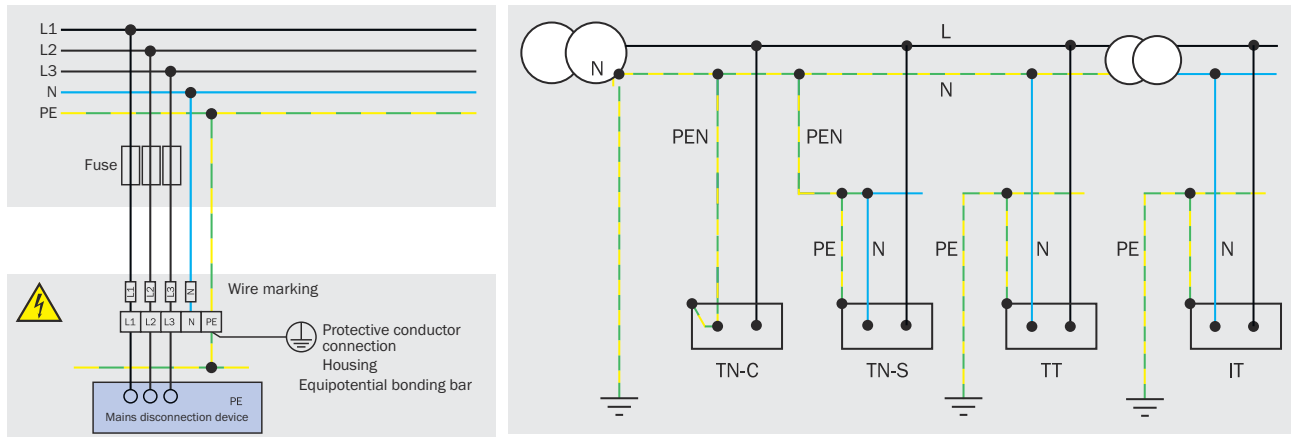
L1
L2
L3
N
PE

Fuse

L1 L2 L3 N

Wire marking

L1 L2 L3 N PE

Protective conductor connection
Housing
Equipotential bonding bar

PE
Mains disconnection device

L
N
N

PEN
PEN

PE N
PE N
PE N

TN-C
TN-S
TT
IT